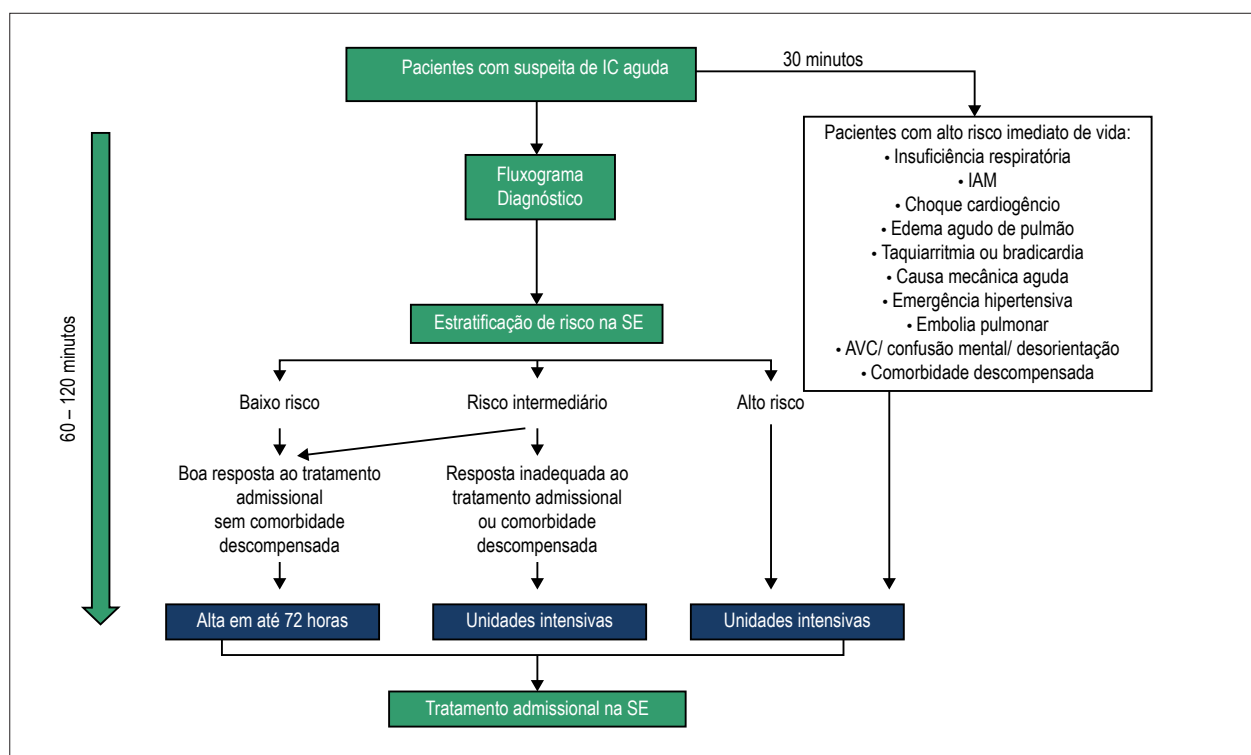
Pacientes com suspeita de IC aguda

30 minutos

Pacientes com alto risco imediato de vida:
• Insuficiência respiratória
• IAM
• Choque cardiogêncio
• Edema agudo de pulmão
• Taquiarritmia ou bradicardia
• Causa mecânica aguda
• Emergência hipertensiva
• Embolia pulmonar
• AVC/ confusão mental/ desorientação
• Comorbidade descompensada

60 – 120 minutos

Fluxograma Diagnóstico

Estratificação de risco na SE

Baixo risco

Risco intermediário

Alto risco

Boa resposta ao tratamento admissional sem comorbidade descompensada

Resposta inadequada ao tratamento admissional ou comorbidade descompensada

Alta em até 72 horas

Unidades intensivas

Unidades intensivas

Tratamento admissional na SE